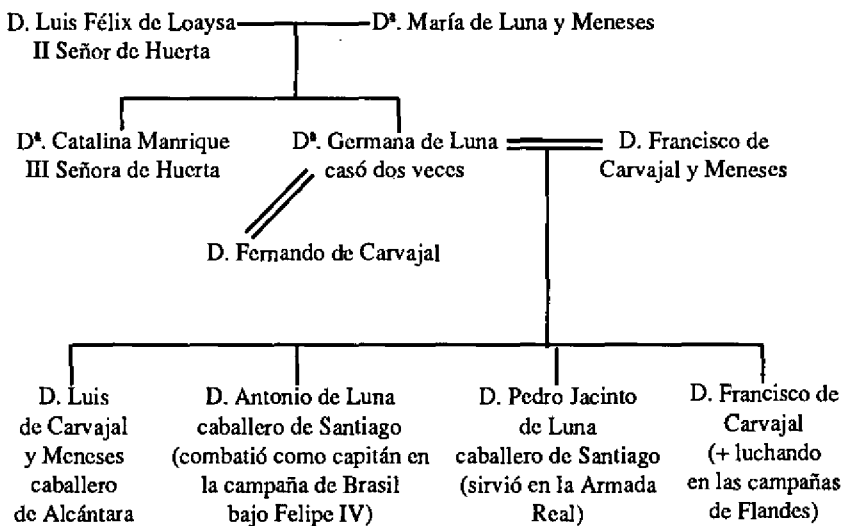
D. Luis Félix de Loaysa II Señor de Huerta

Dª. María de Luna y Meneses

Dª. Catalina Manrique III Señora de Huerta

Dª. Germana de Luna casó dos veces

D. Francisco de Carvajal y Meneses

D. Fernando de Carvajal

D. Luis de Carvajal y Meneses caballero de Alcántara

D. Antonio de Luna caballero de Santiago (combatió como capitán en la campaña de Brasil bajo Felipe IV)

D. Pedro Jacinto de Luna caballero de Santiago (sirvió en la Armada Real)

D. Francisco de Carvajal (+ luchando en las campañas de Flandes)